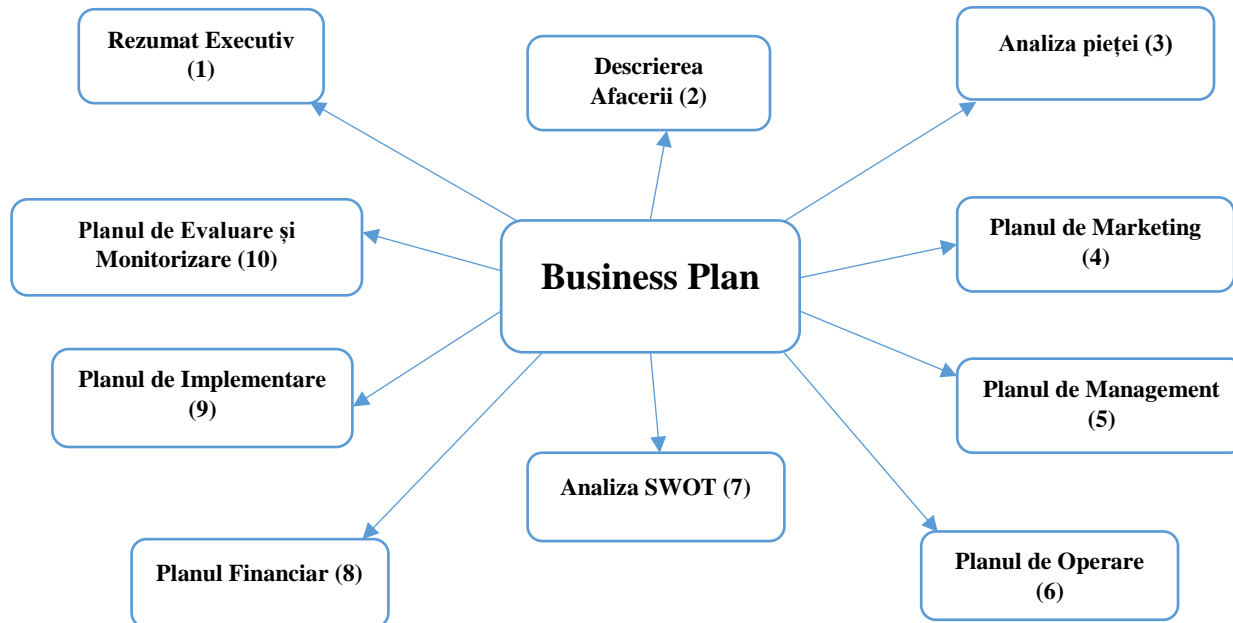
Rezumat Executiv (1)

Descrierea Afacerii (2)

Analiza pieței (3)

Planul de Evaluare și Monitorizare (10)

Business Plan

Planul de Marketing (4)

Planul de Implementare (9)

Planul de Management (5)

Analiza SWOT (7)

Planul Financiar (8)

Planul de Operare (6)